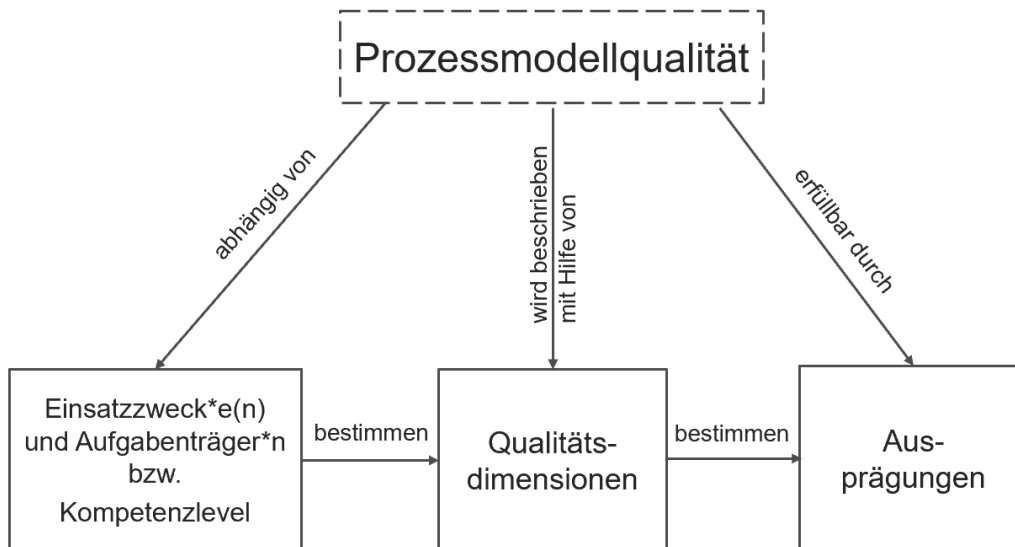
Prozessmodellqualität

abhängig von

wird beschrieben mit Hilfe von

erfüllbar durch

Einsatzzweck*e(n) und Aufgabenträger*n bzw. Kompetenzlevel

bestimmen

Qualitätsdimensionen

bestimmen

Ausprägungen